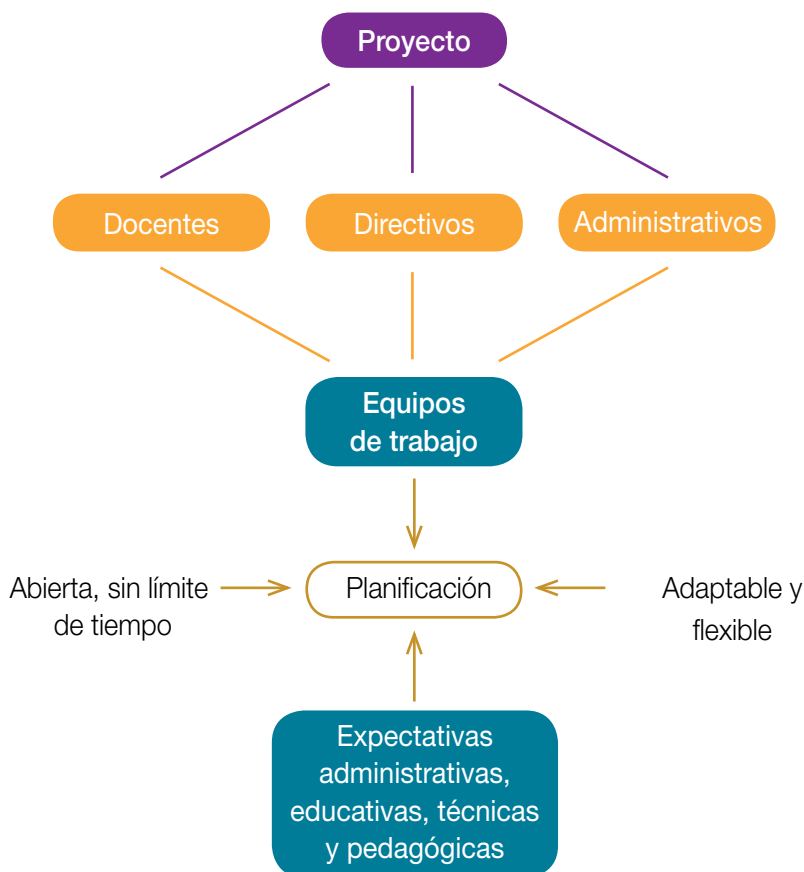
Proyecto

Docentes

Directivos

Administrativos

Equipos de trabajo

Abierta, sin límite de tiempo

Planificación

Adaptable y flexible

Expectativas administrativas, educativas, técnicas y pedagógicas